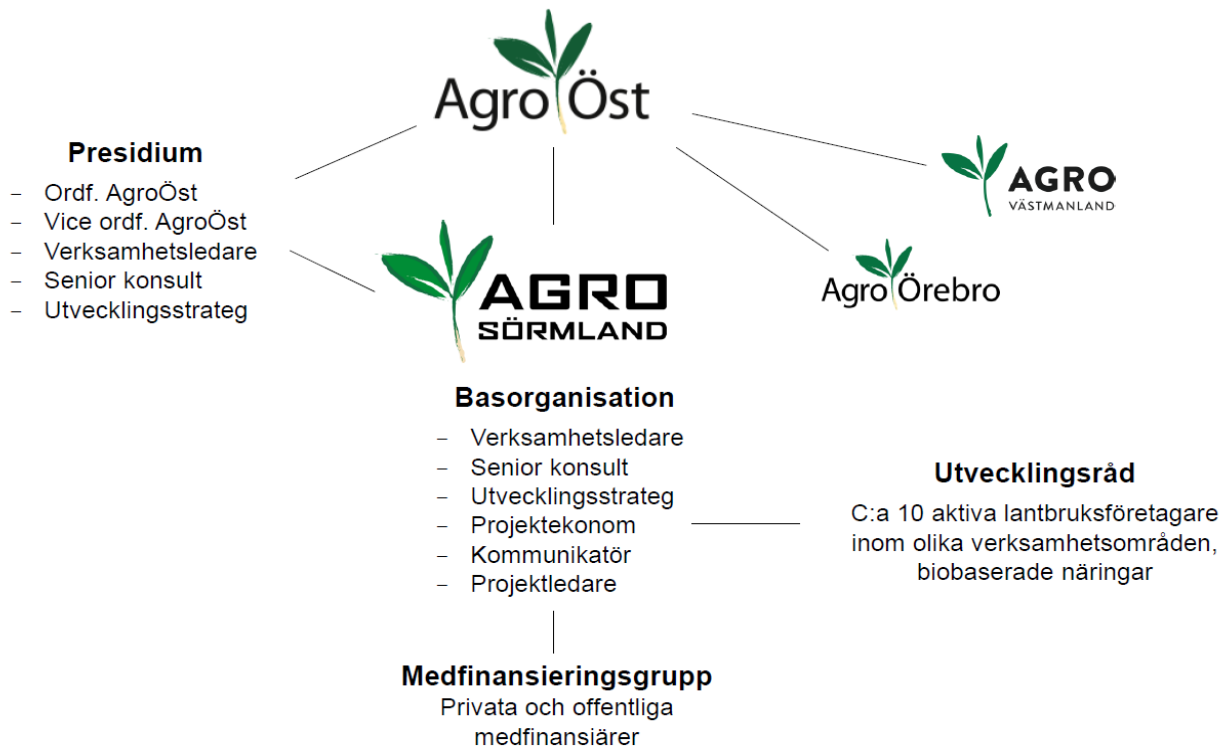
AgroÖst

Presidium
- Ordf. AgroÖst
- Vice ordf. AgroÖst
- Verksamhetsledare
- Senior konsult
- Utvecklingsstrateg

AGRO SÖRMLAND

AGRO VÄSTMANLAND

AgroÖrebro

Basorganisation
- Verksamhetsledare
- Senior konsult
- Utvecklingsstrateg
- Projektekonom
- Kommunikatör
- Projektledare

Utvecklingsråd
C:a 10 aktiva lantbruksföretagare inom olika verksamhetsområden, biobaserade näringar

Medfinansieringsgrupp
Privata och offentliga medfinansiärer